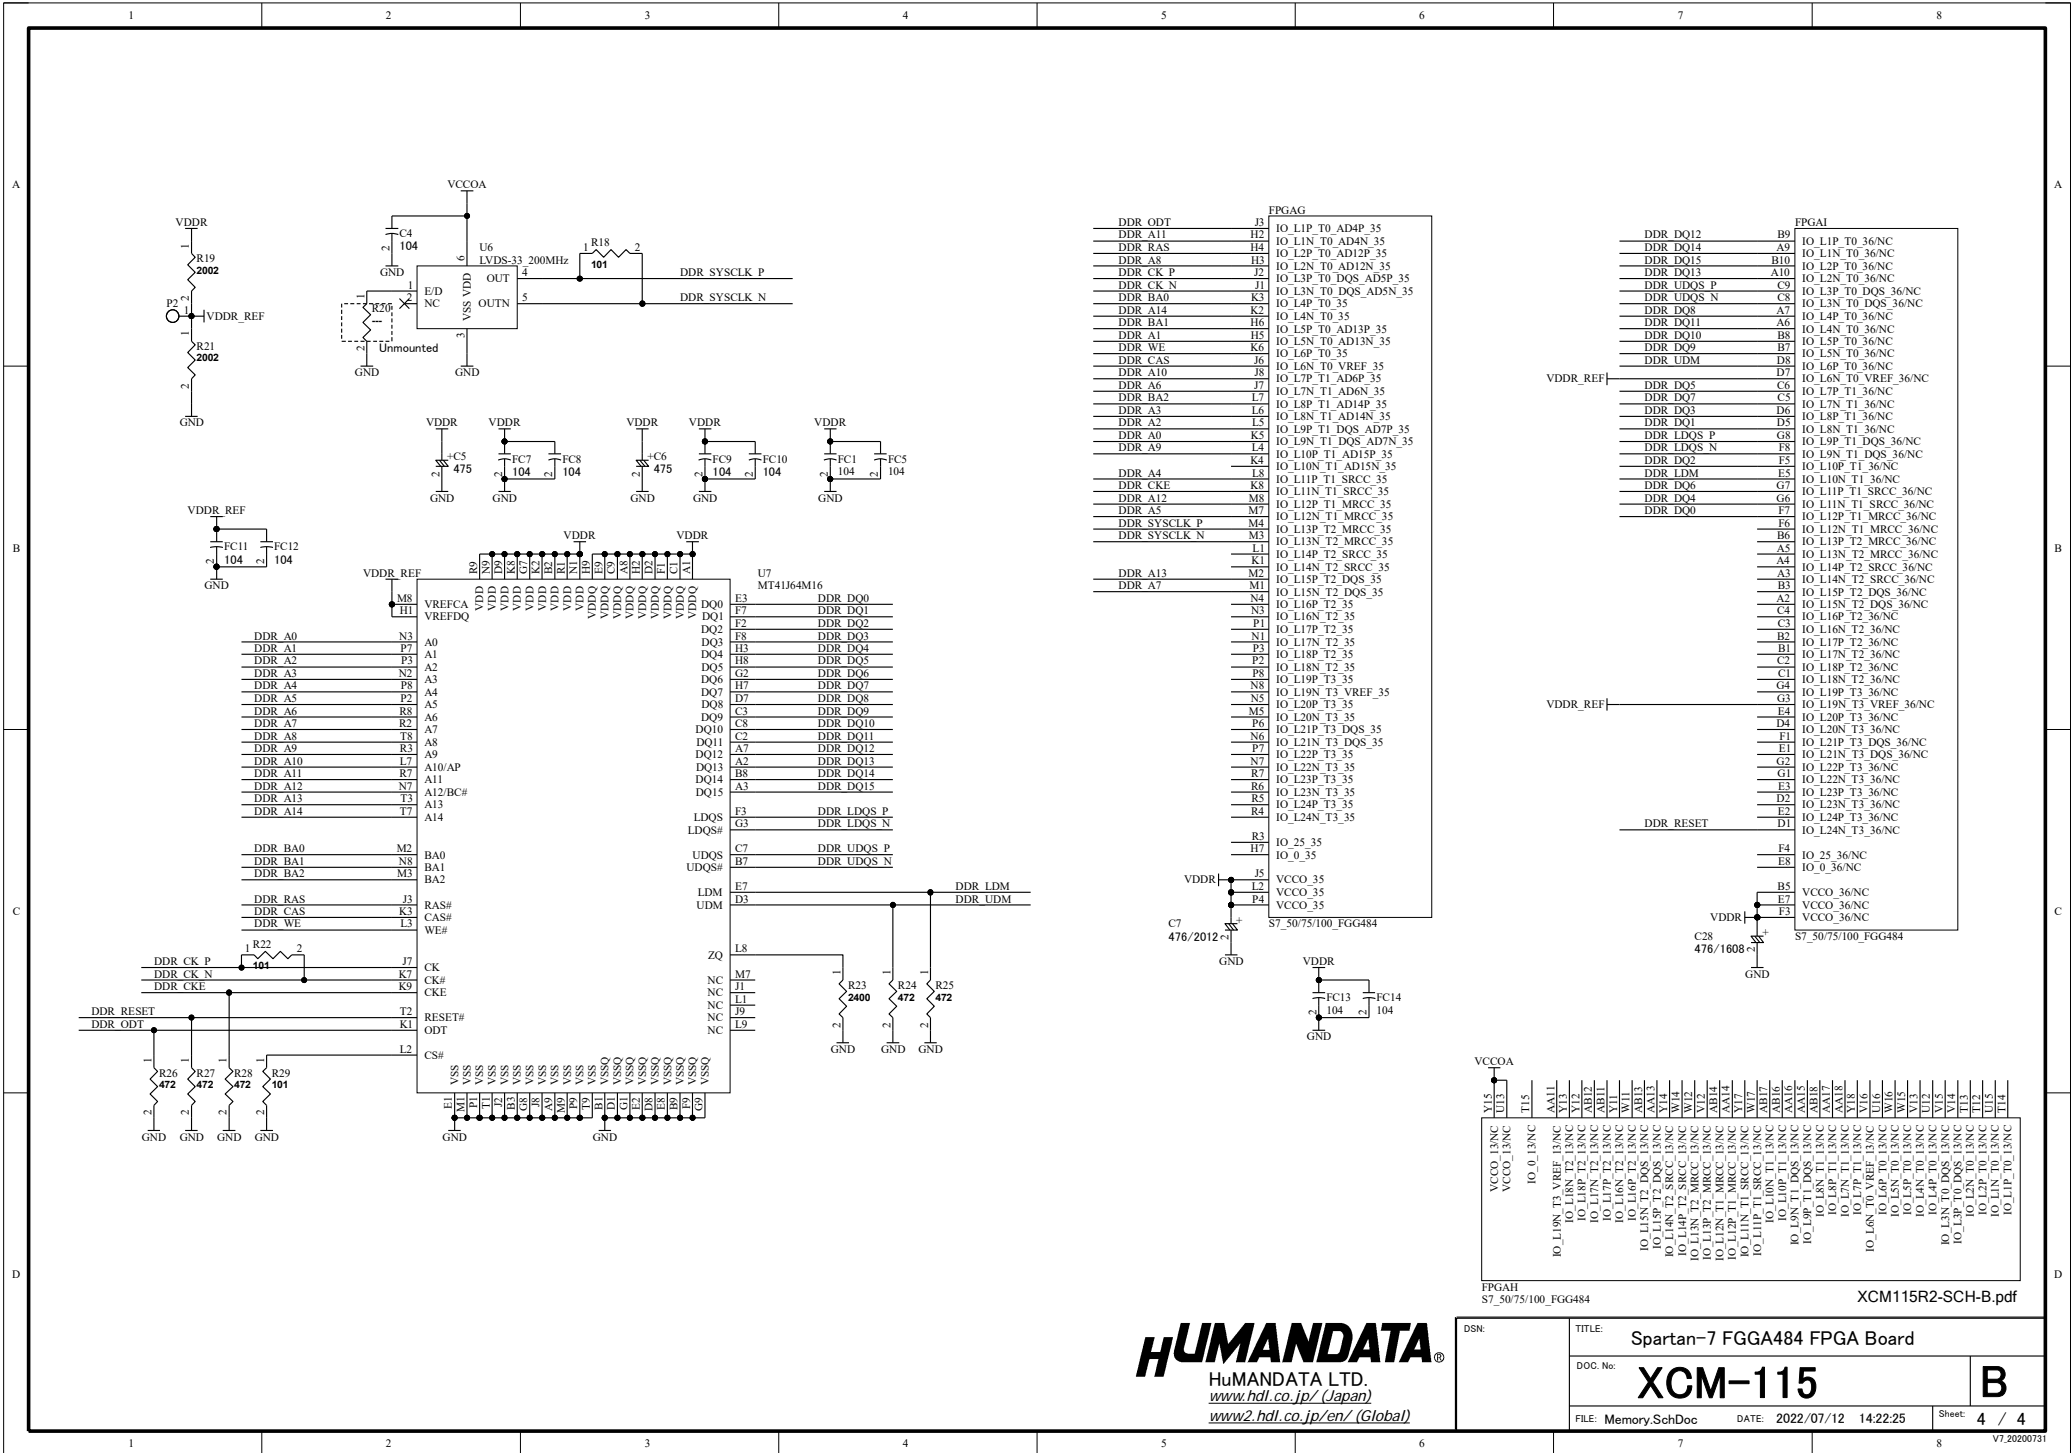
1 2 3 4 5 6 7 8

A B C D

VDDR
R19 2002
P2 VDDR_REF
R21 2002
GND

VCCOA
C4 104
GND
U6 LVDS-33 200MHz
E/D NC VSS VDD OUT OUTN
R20 Unmounted
GND GND
R18 101
DDR_SYSCLK_P
DDR_SYSCLK_N

VDDR C5 475 GND
VDDR FC7 104 FC8 104 GND
VDDR C6 475 GND
VDDR FC9 104 FC10 104 GND
VDDR FC1 104 FC5 104 GND

VDDR_REF
FC11 104 FC12 104
GND

VDDR VDDR
U7 MT41J64M16
VDDR_REF
VREFCA VREFDQ
DDR_A0 ... DDR_A14
A0 A1 A2 A3 A4 A5 A6 A7 A8 A9 A10/AP A11 A12/BC# A13 A14
DDR_BA0 DDR_BA1 DDR_BA2 BA0 BA1 BA2
DDR_RAS DDR_CAS DDR_WE RAS# CAS# WE#
R22 101
DDR_CK_P DDR_CK_N DDR_CKE CK CK# CKE
DDR_RESET DDR_ODT RESET# ODT
CS#
R26 472 R27 472 R28 472 R29 101
GND GND GND GND
DQ0 ... DQ15
DDR_DQ0 ... DDR_DQ15
LDQS LDQS# DDR_LDQS_P DDR_LDQS_N
UDQS UDQS# DDR_UDQS_P DDR_UDQS_N
LDM UDM DDR_LDM DDR_UDM
ZQ NC NC NC NC NC
R23 2400 R24 472 R25 472
GND GND GND GND GND

FPGAG
DDR_ODT J3 IO_L1P_T0_AD4P_35
DDR_A11 H2 IO_L1N_T0_AD4N_35
DDR_RAS H4 IO_L2P_T0_AD12P_35
DDR_A8 H3 IO_L2N_T0_AD12N_35
DDR_CK_P J2 IO_L3P_T0_DQS_AD5P_35
DDR_CK_N J1 IO_L3N_T0_DQS_AD5N_35
DDR_BA0 K3 IO_L4P_T0_35
DDR_A14 K2 IO_L4N_T0_35
DDR_BA1 H6 IO_L5P_T0_AD13P_35
DDR_A1 H5 IO_L5N_T0_AD13N_35
DDR_WE K6 IO_L6P_T0_35
DDR_CAS J6 IO_L6N_T0_VREF_35
DDR_A10 J8 IO_L7P_T1_AD6P_35
DDR_A6 J7 IO_L7N_T1_AD6N_35
DDR_BA2 L7 IO_L8P_T1_AD14P_35
DDR_A3 L6 IO_L8N_T1_AD14N_35
DDR_A2 L5 IO_L9P_T1_DQS_AD7P_35
DDR_A0 K5 IO_L9N_T1_DQS_AD7N_35
DDR_A9 L4 IO_L10P_T1_AD15P_35
K4 IO_L10N_T1_AD15N_35
DDR_A4 L8 IO_L11P_T1_SRCC_35
DDR_CKE K8 IO_L11N_T1_SRCC_35
DDR_A12 M8 IO_L12P_T1_MRCC_35
DDR_A5 M7 IO_L12N_T1_MRCC_35
DDR_SYSCLK_P M4 IO_L13P_T2_MRCC_35
DDR_SYSCLK_N M3 IO_L13N_T2_MRCC_35
L1 IO_L14P_T2_SRCC_35
K1 IO_L14N_T2_SRCC_35
DDR_A13 M2 IO_L15P_T2_DQS_35
DDR_A7 M1 IO_L15N_T2_DQS_35
N4 IO_L16P_T2_35
N3 IO_L16N_T2_35
P1 IO_L17P_T2_35
N1 IO_L17N_T2_35
P3 IO_L18P_T2_35
P2 IO_L18N_T2_35
P8 IO_L19P_T3_35
N8 IO_L19N_T3_VREF_35
N5 IO_L20P_T3_35
M5 IO_L20N_T3_35
P6 IO_L21P_T3_DQS_35
N6 IO_L21N_T3_DQS_35
P7 IO_L22P_T3_35
N7 IO_L22N_T3_35
R7 IO_L23P_T3_35
R6 IO_L23N_T3_35
R5 IO_L24P_T3_35
R4 IO_L24N_T3_35
R3 IO_25_35
H7 IO_0_35
VDDR J5 VCCO_35 L2 VCCO_35 P4 VCCO_35
C7 476/2012
GND
S7_50/75/100_FGG484

VDDR FC13 104 FC14 104 GND

FPGAI
DDR_DQ12 B9 IO_L1P_T0_36/NC
DDR_DQ14 A9 IO_L1N_T0_36/NC
DDR_DQ15 B10 IO_L2P_T0_36/NC
DDR_DQ13 A10 IO_L2N_T0_36/NC
DDR_UDQS_P C9 IO_L3P_T0_DQS_36/NC
DDR_UDQS_N C8 IO_L3N_T0_DQS_36/NC
DDR_DQ8 A7 IO_L4P_T0_36/NC
DDR_DQ11 A6 IO_L4N_T0_36/NC
DDR_DQ10 B8 IO_L5P_T0_36/NC
DDR_DQ9 B7 IO_L5N_T0_36/NC
DDR_UDM D8 IO_L6P_T0_36/NC
VDDR_REF D7 IO_L6N_T0_VREF_36/NC
DDR_DQ5 C6 IO_L7P_T1_36/NC
DDR_DQ7 C5 IO_L7N_T1_36/NC
DDR_DQ3 D6 IO_L8P_T1_36/NC
DDR_DQ1 D5 IO_L8N_T1_36/NC
DDR_LDQS_P G8 IO_L9P_T1_DQS_36/NC
DDR_LDQS_N F8 IO_L9N_T1_DQS_36/NC
DDR_DQ2 F5 IO_L10P_T1_36/NC
DDR_LDM E5 IO_L10N_T1_36/NC
DDR_DQ6 G7 IO_L11P_T1_SRCC_36/NC
DDR_DQ4 G6 IO_L11N_T1_SRCC_36/NC
DDR_DQ0 F7 IO_L12P_T1_MRCC_36/NC
F6 IO_L12N_T1_MRCC_36/NC
B6 IO_L13P_T2_MRCC_36/NC
A5 IO_L13N_T2_MRCC_36/NC
A4 IO_L14P_T2_SRCC_36/NC
A3 IO_L14N_T2_SRCC_36/NC
B3 IO_L15P_T2_DQS_36/NC
A2 IO_L15N_T2_DQS_36/NC
C4 IO_L16P_T2_36/NC
C3 IO_L16N_T2_36/NC
B2 IO_L17P_T2_36/NC
B1 IO_L17N_T2_36/NC
C2 IO_L18P_T2_36/NC
C1 IO_L18N_T2_36/NC
G4 IO_L19P_T3_36/NC
VDDR_REF G3 IO_L19N_T3_VREF_36/NC
E4 IO_L20P_T3_36/NC
D4 IO_L20N_T3_36/NC
F1 IO_L21P_T3_DQS_36/NC
E1 IO_L21N_T3_DQS_36/NC
G2 IO_L22P_T3_36/NC
G1 IO_L22N_T3_36/NC
E3 IO_L23P_T3_36/NC
D2 IO_L23N_T3_36/NC
E2 IO_L24P_T3_36/NC
DDR_RESET D1 IO_L24N_T3_36/NC
F4 IO_25_36/NC
E8 IO_0_36/NC
B5 VCCO_36/NC E7 VCCO_36/NC VDDR F3 VCCO_36/NC
C28 476/1608
GND
S7_50/75/100_FGG484

VCCOA
FPGAH
S7_50/75/100_FGG484

XCM115R2-SCH-B.pdf

HUMANDATA®
HuMANDATA LTD.
www.hdl.co.jp/ (Japan)
www2.hdl.co.jp/en/ (Global)
DSN:
TITLE: Spartan-7 FGGA484 FPGA Board
DOC. No: XCM-115 B
FILE: Memory.SchDoc DATE: 2022/07/12 14:22:25 Sheet: 4 / 4
V7_20200731